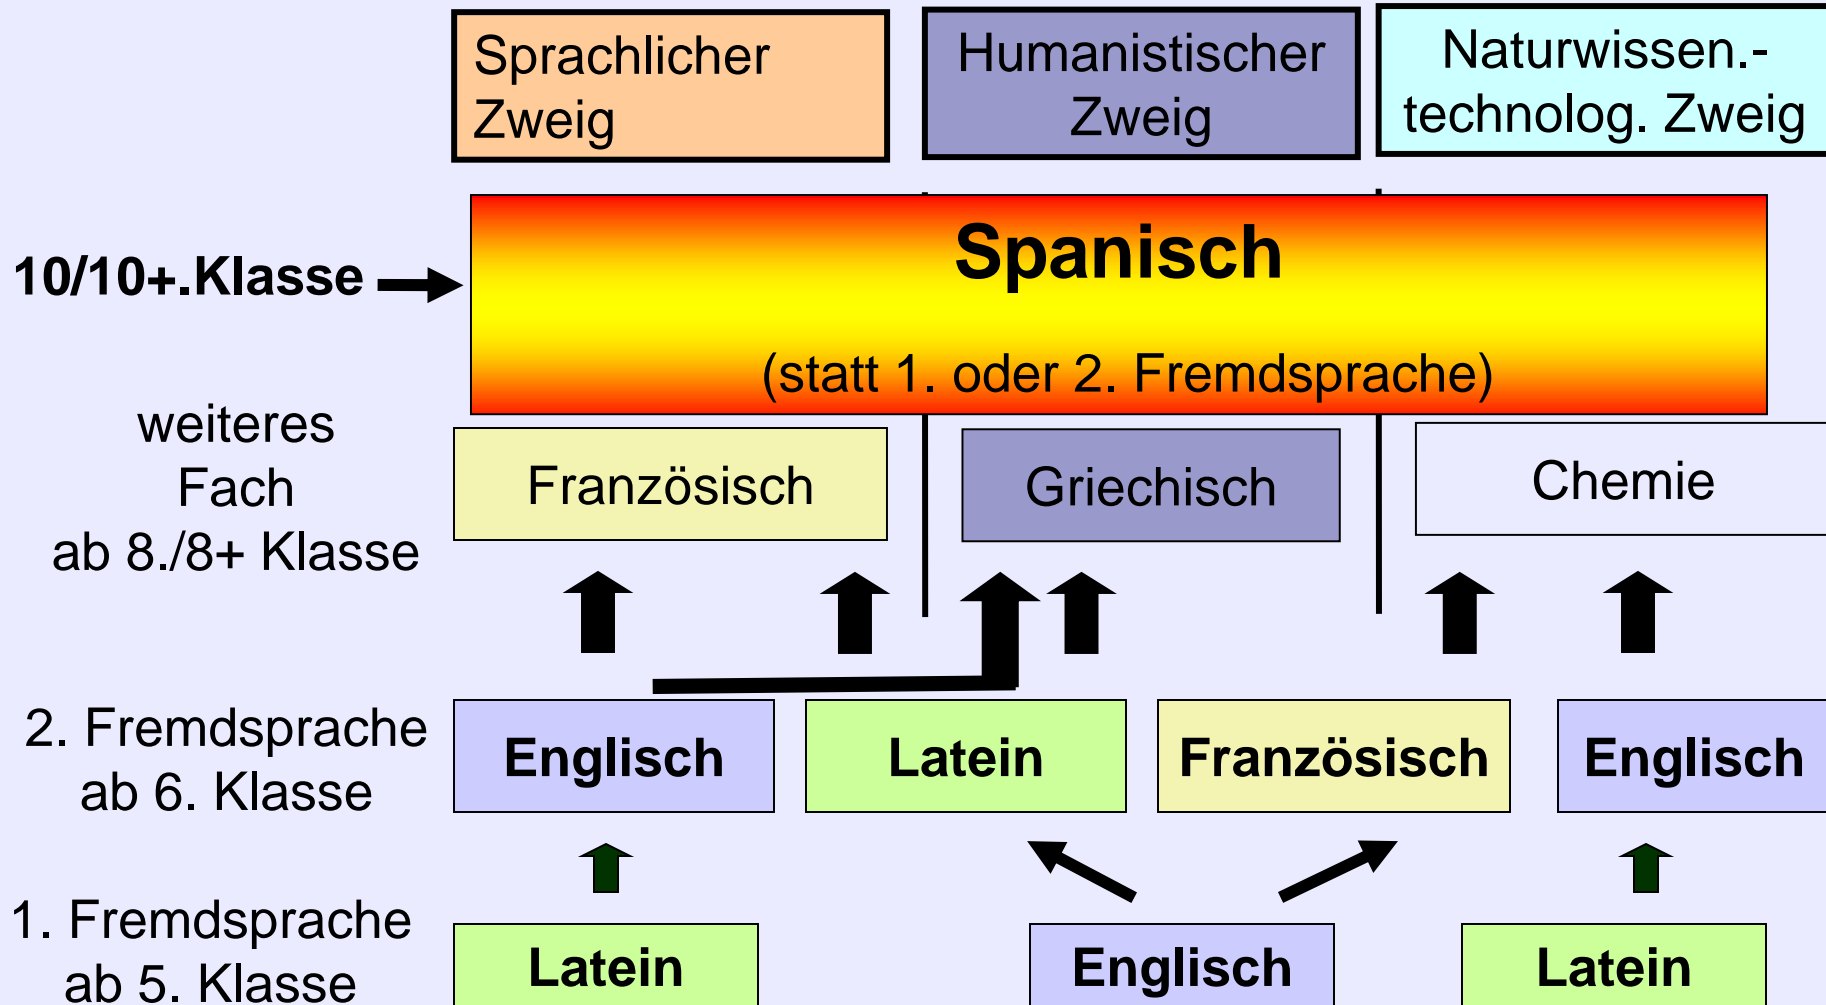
Sprachlicher Zweig

Humanistischer Zweig

Naturwissen.-technolog. Zweig

10/10+.Klasse

Spanisch

(statt 1. oder 2. Fremdsprache)

weiteres Fach ab 8./8+ Klasse

Französisch

Griechisch

Chemie

2. Fremdsprache ab 6. Klasse

Englisch

Latein

Französisch

Englisch

1. Fremdsprache ab 5. Klasse

Latein

Englisch

Latein